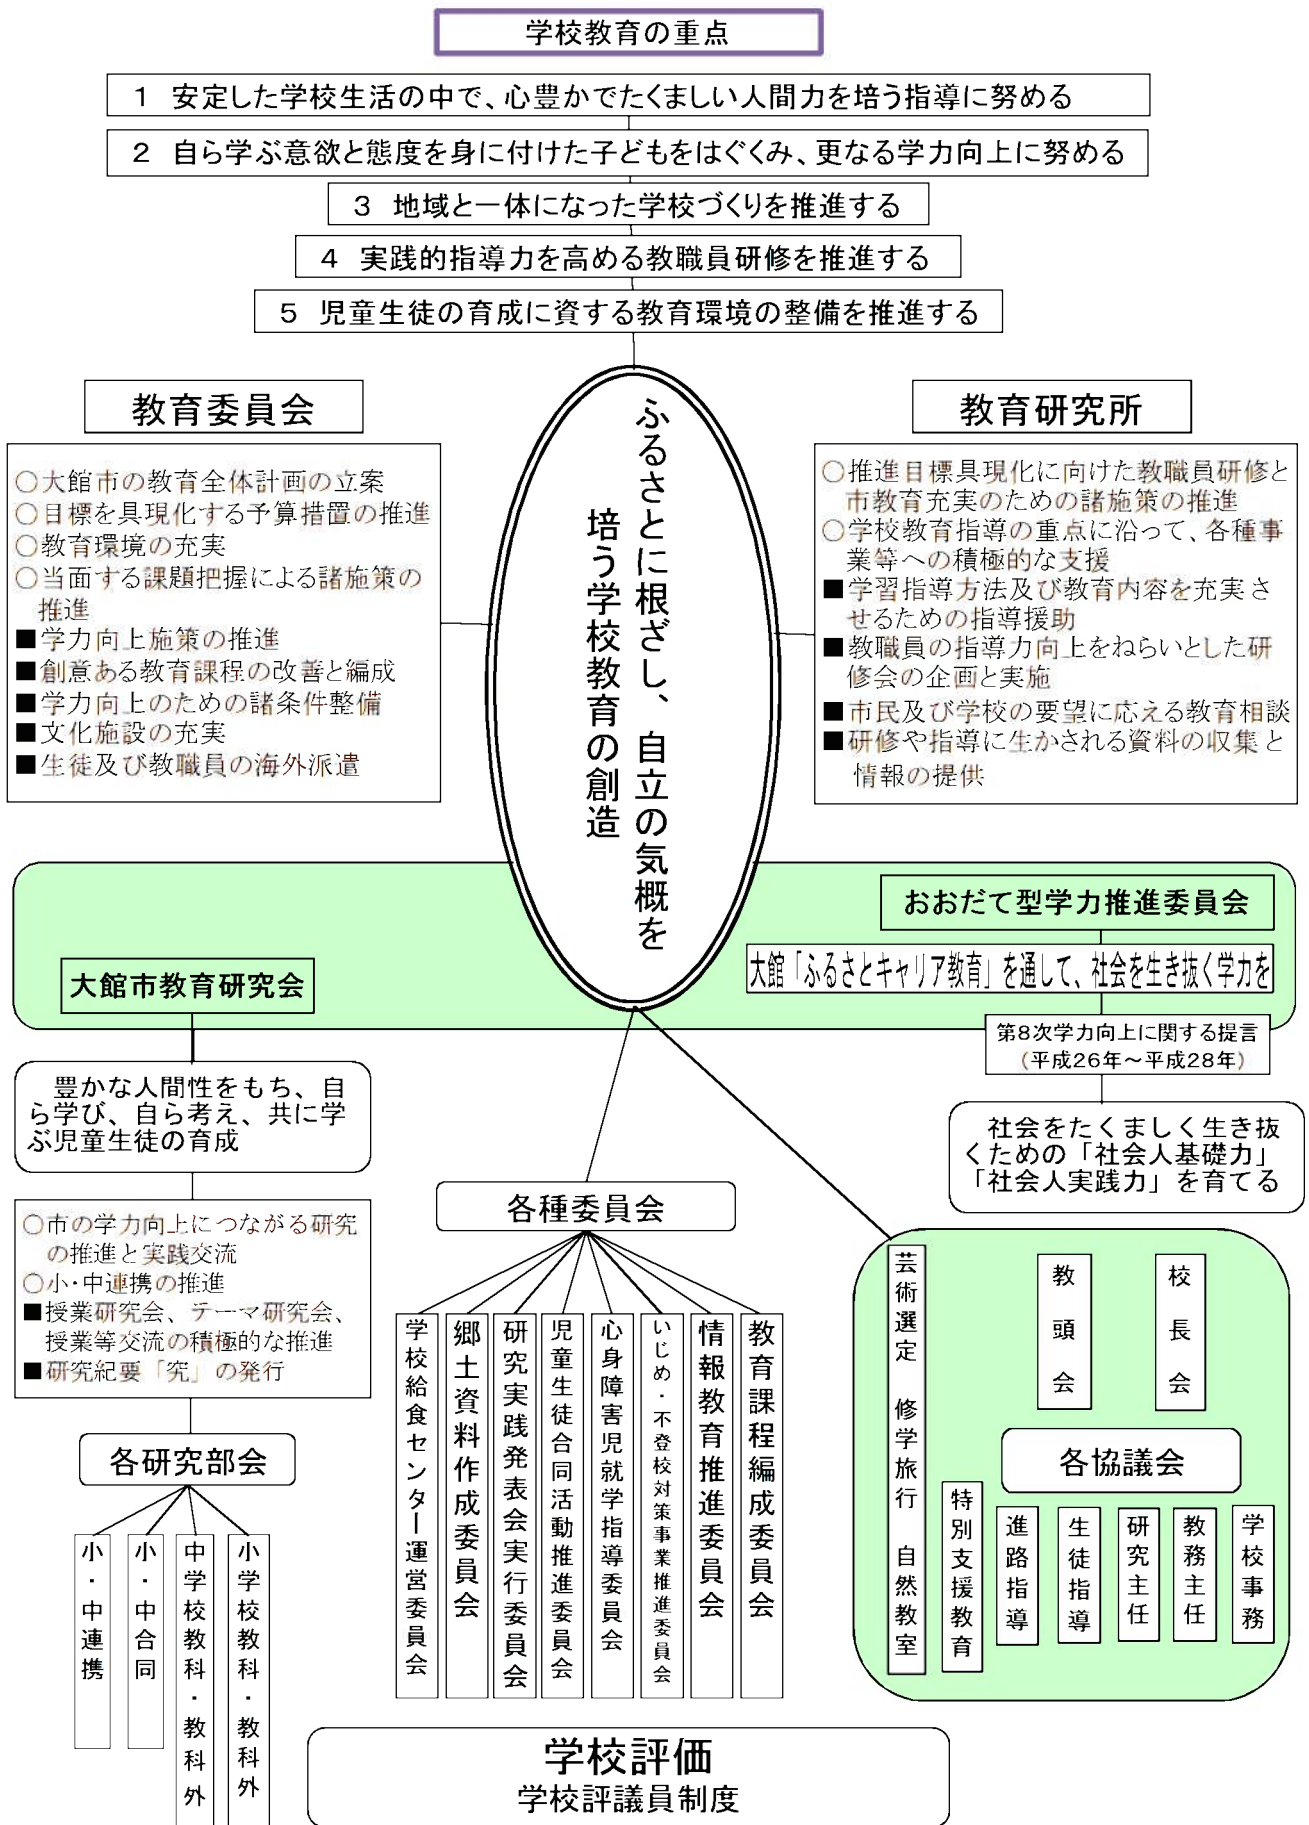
学校教育の重点

1　安定した学校生活の中で、心豊かでたくましい人間力を培う指導に努める

2　自ら学ぶ意欲と態度を身に付けた子どもをはぐくみ、更なる学力向上に努める

3　地域と一体になった学校づくりを推進する

4　実践的指導力を高める教職員研修を推進する

5　児童生徒の育成に資する教育環境の整備を推進する

ふるさとに根ざし、自立の気概を培う学校教育の創造

教育委員会

○大館市の教育全体計画の立案
○目標を具現化する予算措置の推進
○教育環境の充実
○当面する課題把握による諸施策の推進
■学力向上施策の推進
■創意ある教育課程の改善と編成
■学力向上のための諸条件整備
■文化施設の充実
■生徒及び教職員の海外派遣

教育研究所

○推進目標具現化に向けた教職員研修と市教育充実のための諸施策の推進
○学校教育指導の重点に沿って、各種事業等への積極的な支援
■学習指導方法及び教育内容を充実させるための指導援助
■教職員の指導力向上をねらいとした研修会の企画と実施
■市民及び学校の要望に応える教育相談
■研修や指導に生かされる資料の収集と情報の提供

おおだて型学力推進委員会

大館「ふるさとキャリア教育」を通して、社会を生き抜く学力を

大館市教育研究会

第8次学力向上に関する提言
（平成26年～平成28年）

豊かな人間性をもち、自ら学び、自ら考え、共に学ぶ児童生徒の育成

社会をたくましく生き抜くための「社会人基礎力」「社会人実践力」を育てる

○市の学力向上につながる研究の推進と実践交流
○小・中連携の推進
■授業研究会、テーマ研究会、授業等交流の積極的な推進
■研究紀要「究」の発行

各種委員会

学校給食センター運営委員会
郷土資料作成委員会
研究実践発表会実行委員会
児童生徒合同活動推進委員会
心身障害児就学指導委員会
いじめ・不登校対策事業推進委員会
情報教育推進委員会
教育課程編成委員会

芸術選定　修学旅行　自然教室

教頭会
校長会

各協議会

特別支援教育
進路指導
生徒指導
研究主任
教務主任
学校事務

各研究部会

小・中連携
小・中合同
中学校教科・教科外
小学校教科・教科外

学校評価
学校評議員制度